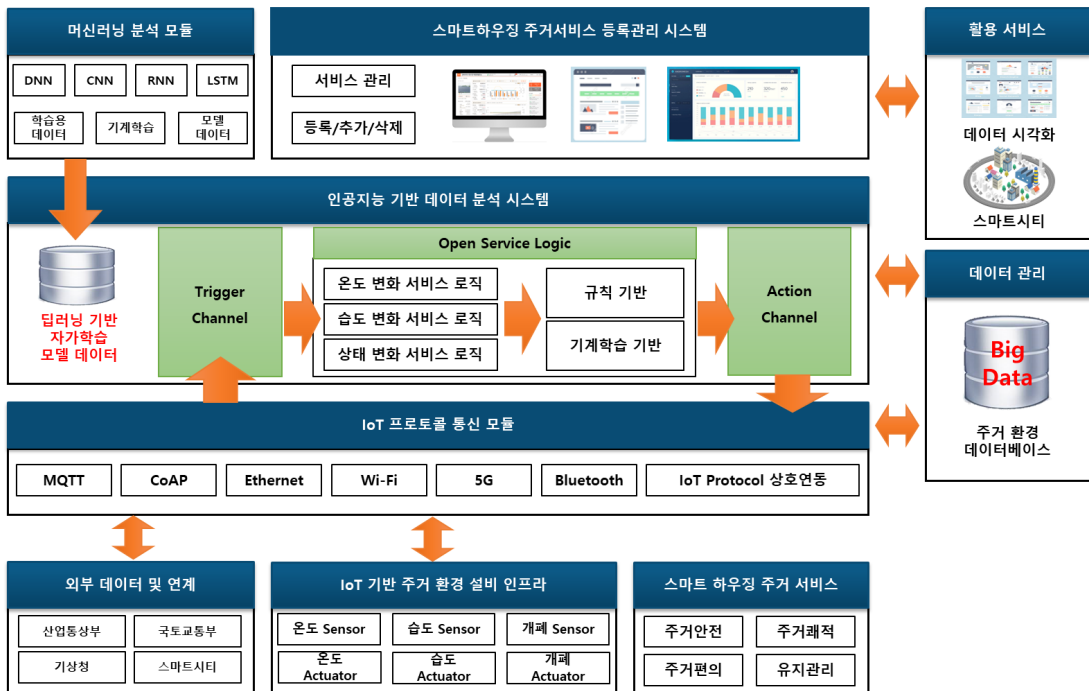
머신러닝 분석 모듈

DNN
CNN
RNN
LSTM
학습용 데이터
기계학습
모델 데이터

스마트하우징 주거서비스 등록관리 시스템

서비스 관리
등록/추가/삭제

활용 서비스

데이터 시각화
스마트시티

인공지능 기반 데이터 분석 시스템

딥러닝 기반 자가학습 모델 데이터

Trigger Channel

Open Service Logic

온도 변화 서비스 로직
습도 변화 서비스 로직
상태 변화 서비스 로직

규칙 기반
기계학습 기반

Action Channel

데이터 관리

Big Data

주거 환경 데이터베이스

IoT 프로토콜 통신 모듈

MQTT
CoAP
Ethernet
Wi-Fi
5G
Bluetooth
IoT Protocol 상호연동

외부 데이터 및 연계

산업통상부
국토교통부
기상청
스마트시티

IoT 기반 주거 환경 설비 인프라

온도 Sensor
습도 Sensor
개폐 Sensor
온도 Actuator
습도 Actuator
개폐 Actuator

스마트 하우징 주거 서비스

주거안전
주거쾌적
주거편의
유지관리